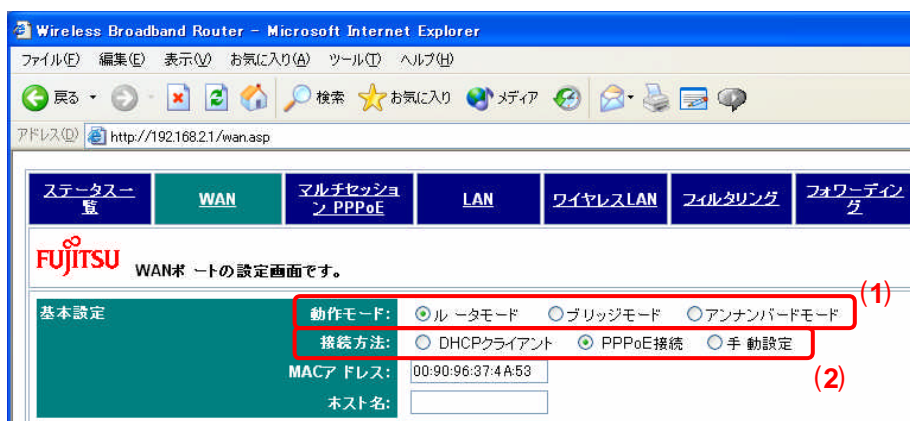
Wireless Broadband Router - Microsoft Internet Explorer

ファイル(F) 編集(E) 表示(V) お気に入り(A) ツール(T) ヘルプ(H)

戻る 検索 お気に入り メディア

アドレス(D) http://192.168.2.1/wan.asp

| ステータス一覧 | WAN | マルチセッション PPPoE | LAN | ワイヤレスLAN | フィルタリング | フォワーディング |
|---|---|---|---|---|---|---|

FUJITSU WANポートの設定画面です。

基本設定

動作モード: ルータモード ブリッジモード アンナンバードモード (1)

接続方法: DHCPクライアント PPPoE接続 手動設定

(2)

MACアドレス: 00:90:96:37:4A:53

ホスト名: